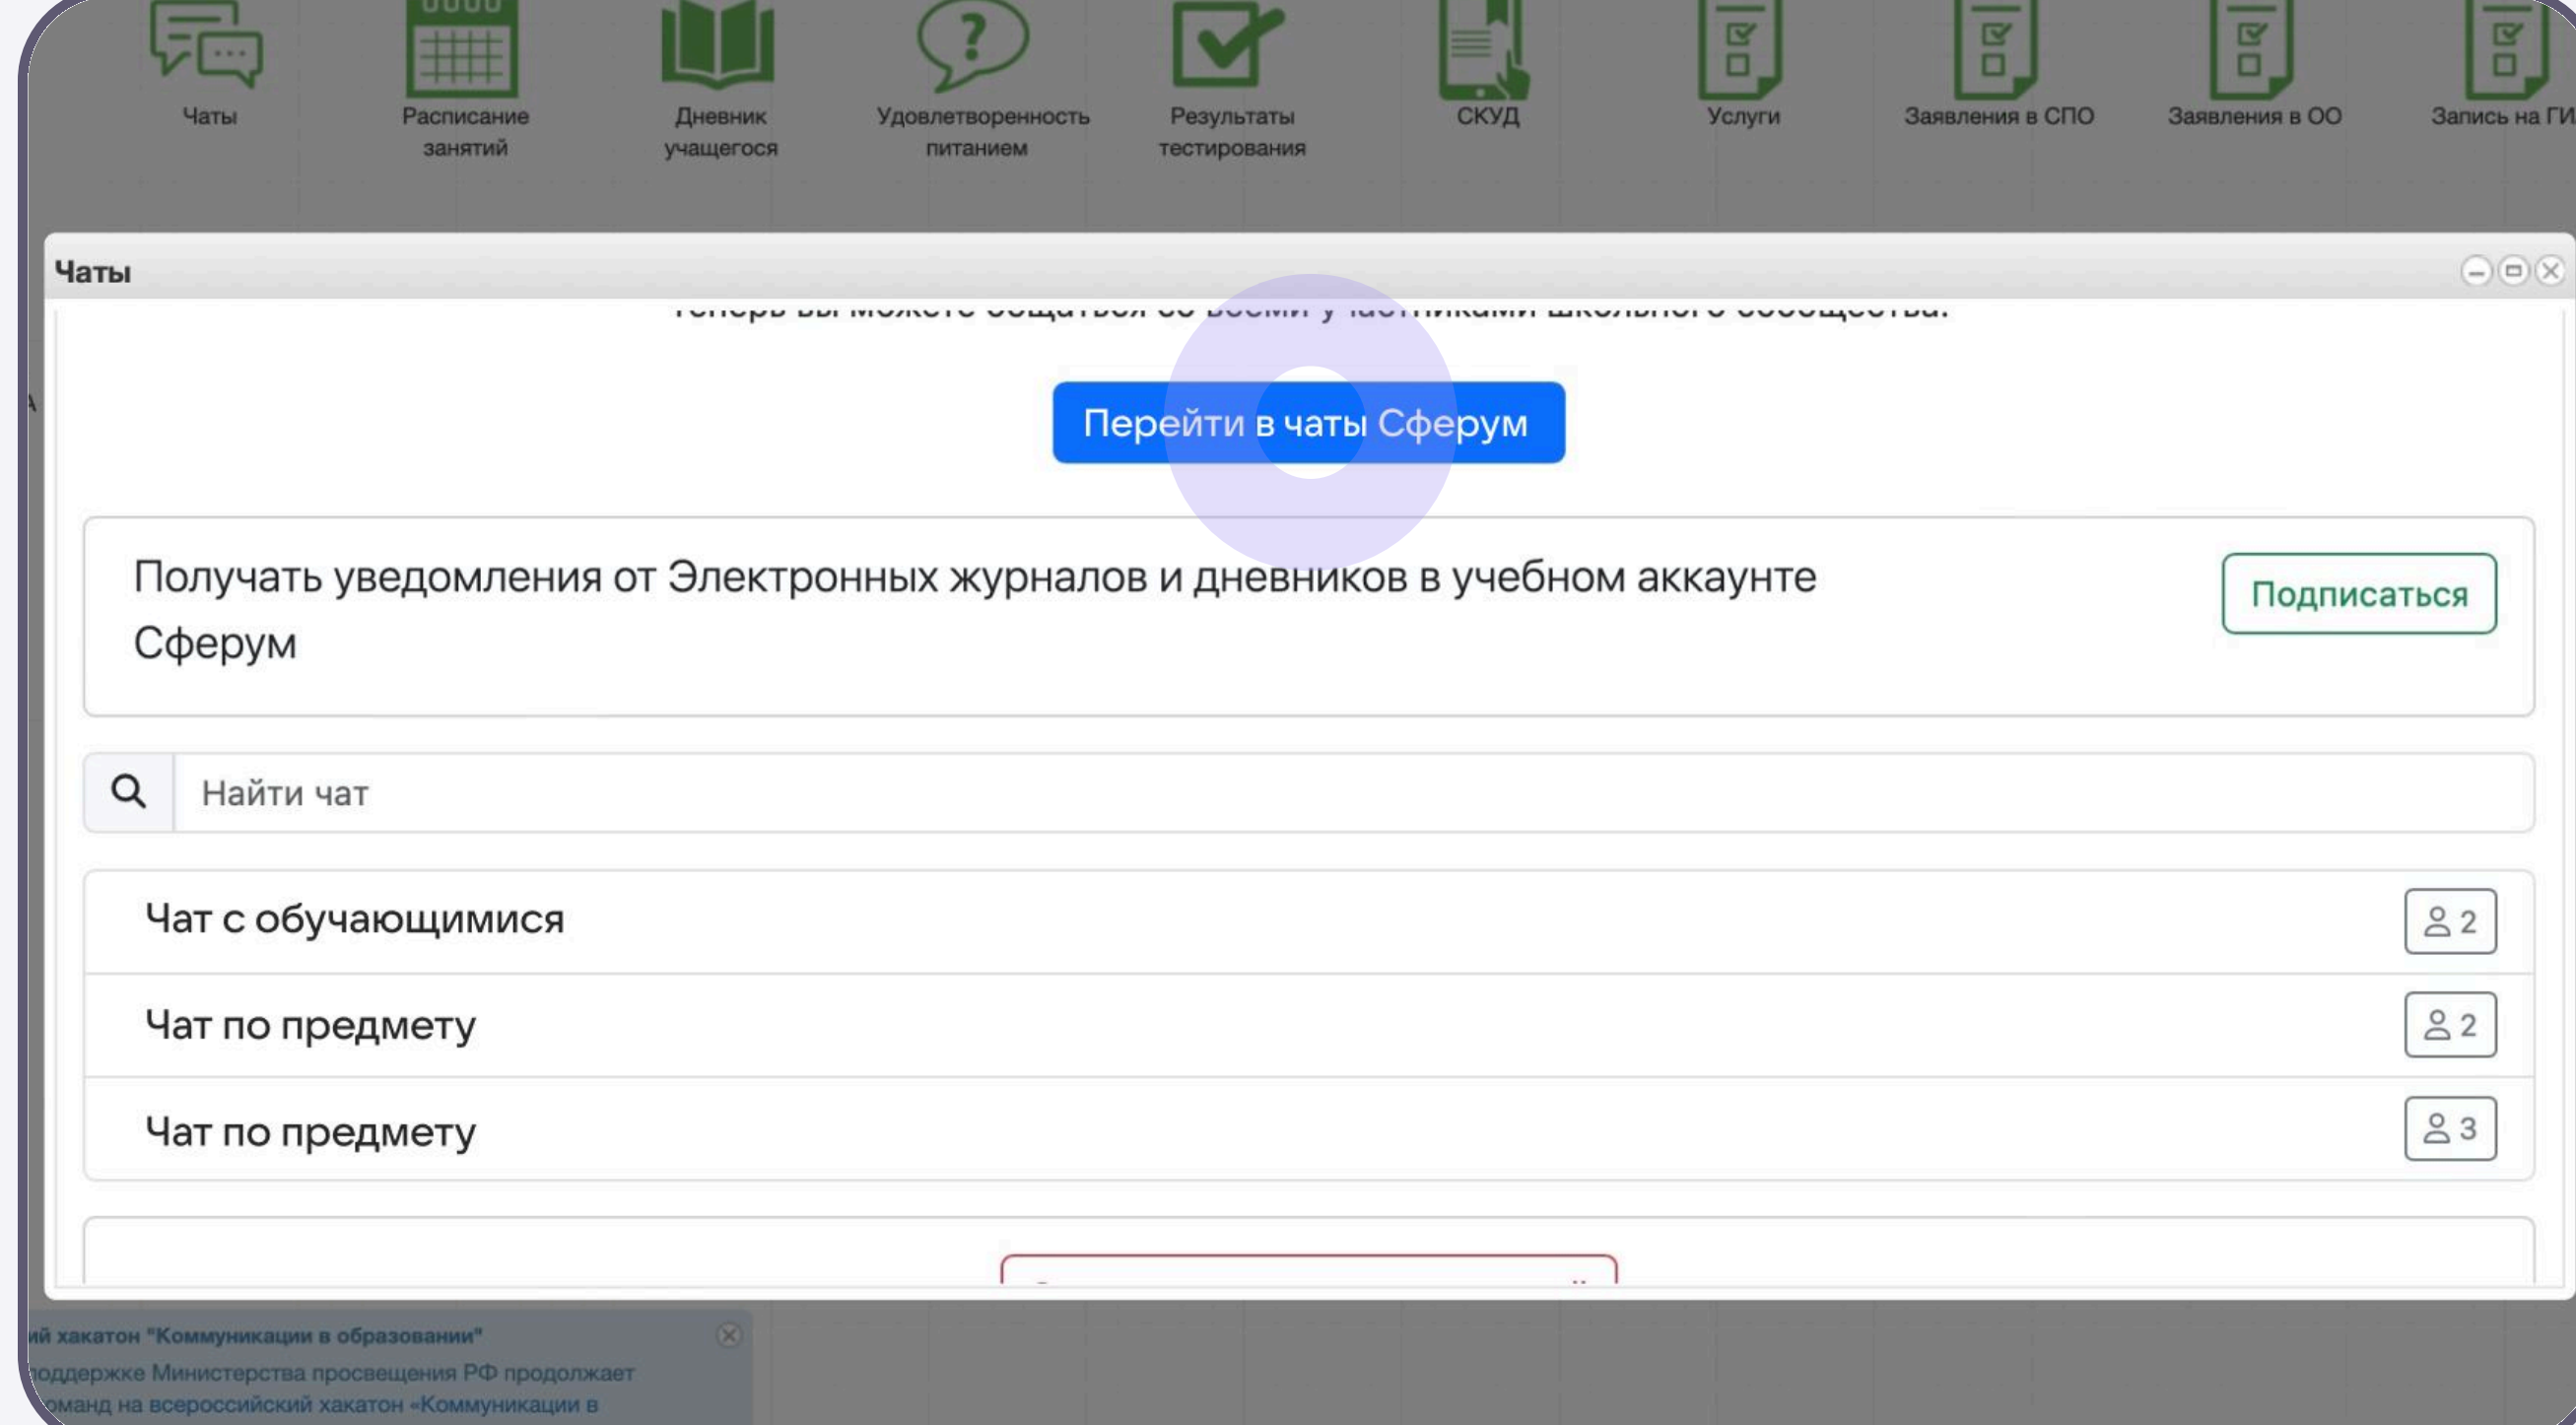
Чаты

Расписание занятий

Дневник учащегося

Удовлетворенность питанием

Результаты тестирования

СКУД

Услуги

Заявления в СПО

Заявления в ОО

Запись на ГИ

Чаты

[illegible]

Перейти в чаты Сферум

Получать уведомления от Электронных журналов и дневников в учебном аккаунте Сферум

Подписаться

Найти чат

Чат с обучающимися 2

Чат по предмету 2

Чат по предмету 3

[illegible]ий хакатон "Коммуникации в образовании"

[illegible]поддержке Министерства просвещения РФ продолжает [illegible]оманд на всероссийский хакатон «Коммуникации в